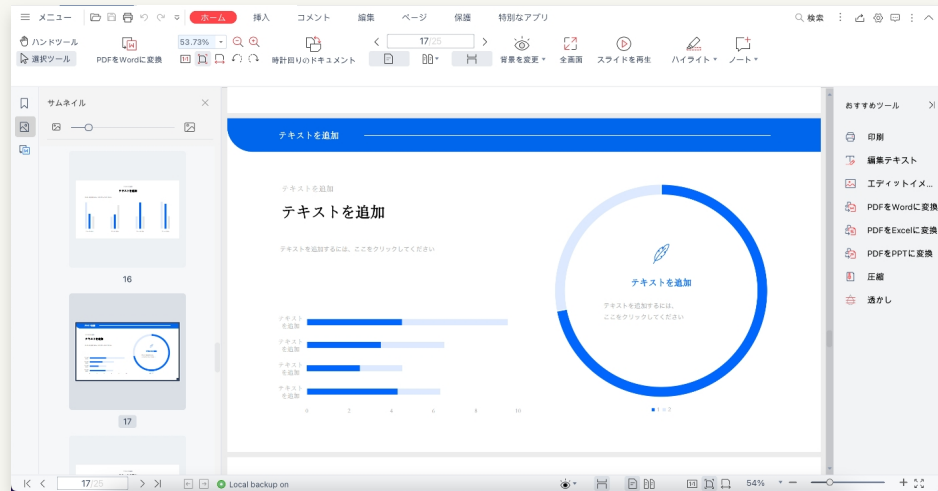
メニュー
ホーム
挿入
コメント
編集
ページ
保護
特別なアプリ
検索
ハンドツール
選択ツール
PDFをWordに変換
53.73%
時計回りのドキュメント
17/25
背景を変更
全画面
スライドを再生
ハイライト
ノート
サムネイル
16
17
テキストを追加
テキストを追加
テキストを追加
テキストを追加するには、ここをクリックしてください
テキストを追加
テキストを追加するには、ここをクリックしてください
テキスト を追加
テキスト を追加
テキスト を追加
テキスト を追加
0
2
4
6
8
10
おすすめツール
印刷
編集テキスト
エディットイメ...
PDFをWordに変換
PDFをExcelに変換
PDFをPPTに変換
圧縮
透かし
17/25
Local backup on
54%